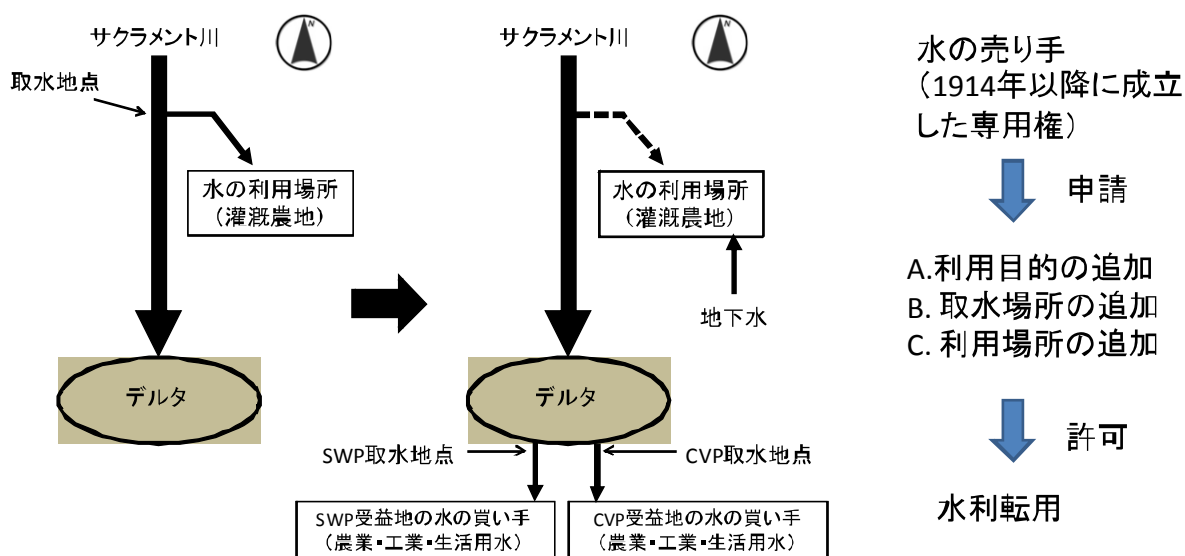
サクラメント川

N

取水地点

水の利用場所
（灌漑農地）

デルタ

サクラメント川

N

水の利用場所
（灌漑農地）

地下水

デルタ

SWP取水地点

CVP取水地点

SWP受益地の水の買い手
（農業・工業・生活用水）

CVP受益地の水の買い手
（農業・工業・生活用水）

水の売り手
（1914年以降に成立した専用権）

申請

A.利用目的の追加
B. 取水場所の追加
C. 利用場所の追加

許可

水利転用